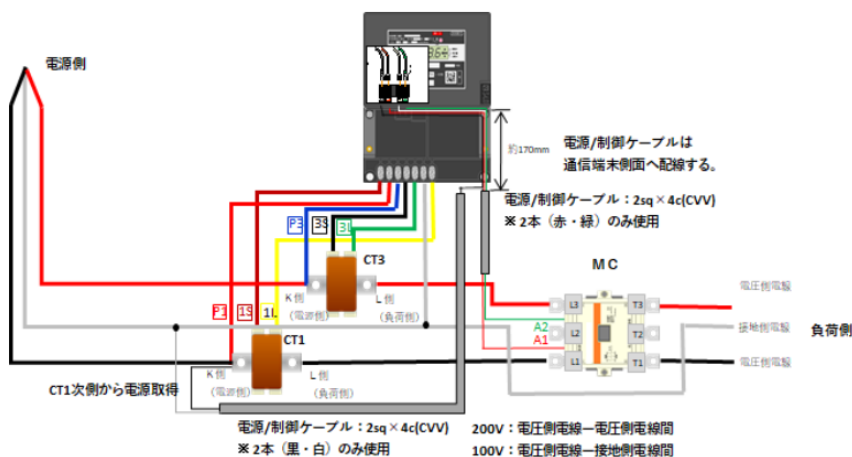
電源側

約170mm

電源/制御ケーブルは
通信端末側面へ配線する。

電源/制御ケーブル：2sq × 4c(CVV)
※ 2本（赤・緑）のみ使用

P3 3S 3L

CT3

K 側
（電源側）

L 側
（負荷側）

MC

電圧側電線

接地側電線

電圧側電線

負荷側

L3 L2 L1
T3 T2 T1

A2
A1

P1 1S 1L

CT1

K 側
（電源側）

L 側
（負荷側）

CT1次側から電源取得

電源/制御ケーブル：2sq × 4c(CVV)
※ 2本（黒・白）のみ使用

200V：電圧側電線ー電圧側電線間
100V：電圧側電線ー接地側電線間